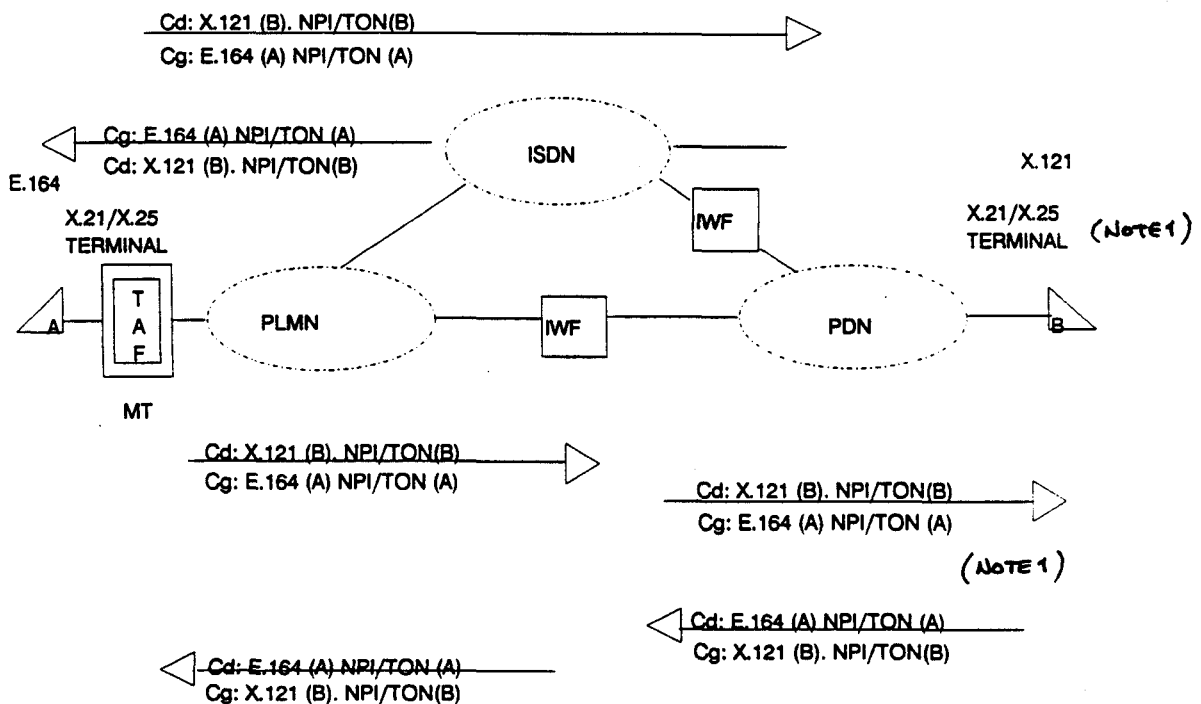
Cd: X.121 (B). NPI/TON(B)
Cg: E.164 (A) NPI/TON (A)

Cg: E.164 (A) NPI/TON (A)
Cd: X.121 (B). NPI/TON(B)

ISDN

X.121

E.164

X.21/X.25
TERMINAL

IWF

X.21/X.25
TERMINAL (NOTE 1)

A

T
A
F

PLMN

IWF

PDN

B

MT

Cd: X.121 (B). NPI/TON(B)
Cg: E.164 (A) NPI/TON (A)

Cd: X.121 (B). NPI/TON(B)
Cg: E.164 (A) NPI/TON (A)

(NOTE 1)

Cd: E.164 (A) NPI/TON (A)
Cg: X.121 (B). NPI/TON(B)

Cd: E.164 (A) NPI/TON (A)
Cg: X.121 (B). NPI/TON(B)